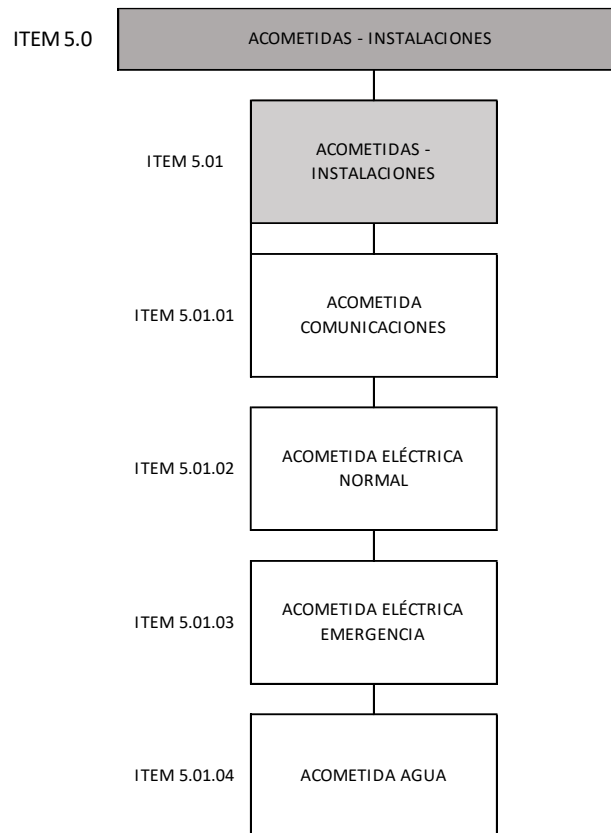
ITEM 5.0

ACOMETIDAS - INSTALACIONES

ITEM 5.01

ACOMETIDAS - INSTALACIONES

ITEM 5.01.01

ACOMETIDA COMUNICACIONES

ITEM 5.01.02

ACOMETIDA ELÉCTRICA NORMAL

ITEM 5.01.03

ACOMETIDA ELÉCTRICA EMERGENCIA

ITEM 5.01.04

ACOMETIDA AGUA